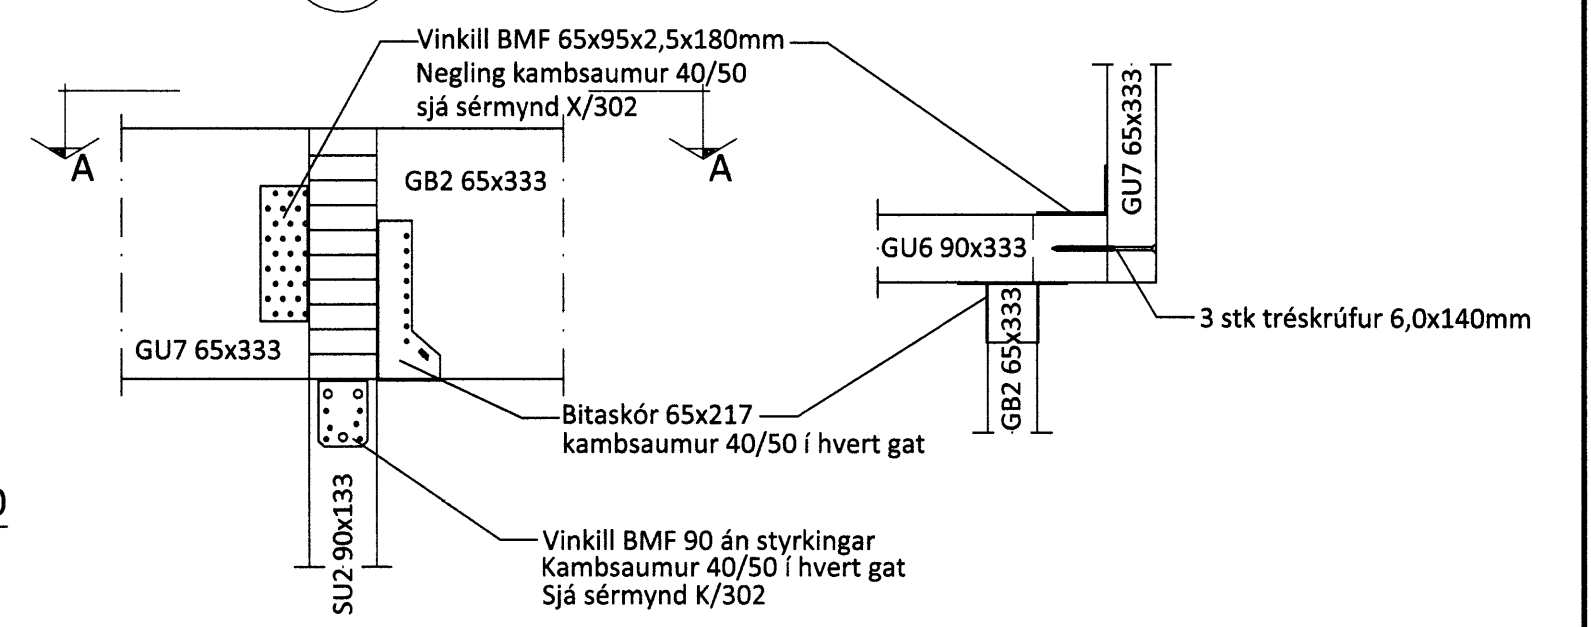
Vinkill BMF 65x95x2,5x180mm
Negling kambsaumur 40/50
sjá sérmynd X/302

A

A

GB2 65x333

GU7 65x333

GU7 65x333

GU6 90x333

GB2 65x333

3 stk tréskrúfur 6,0x140mm

Bitaskór 65x217
kambsaumur 40/50 í hvert gat

SU2 90x133

Vinkill BMF 90 án styrkingar
Kambsaumur 40/50 í hvert gat
Sjá sérmynd K/302

0